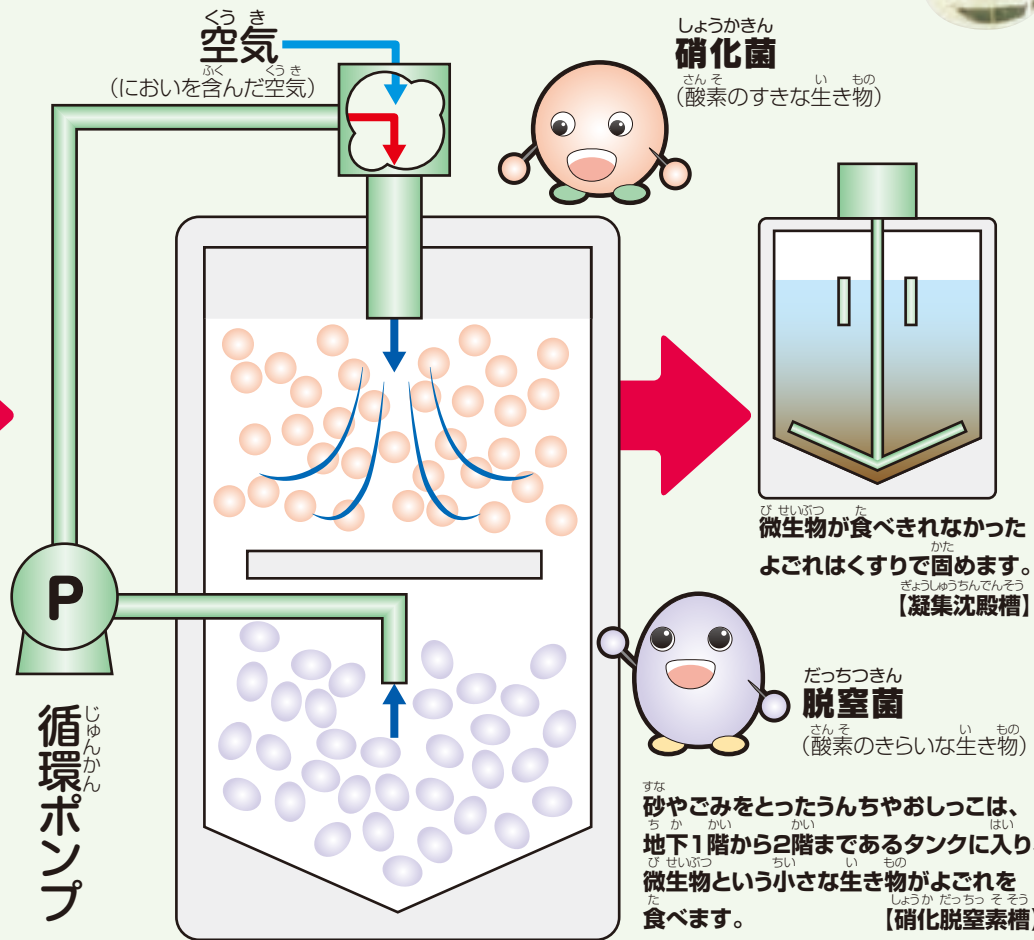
くうき
空気
(においを含んだ空気)
ふく くうき

しょうかきん
硝化菌
さんそ いもの
(酸素のすきな生き物)

P

循環ポンプ
じゅんかん

びせいぶつ た
微生物が食べきれなかった
かた
よごれはくすりで固めます。
ぎょうしゅうちんでんそう
【凝集沈殿槽】

だっちつきん
脱窒菌
さんそ いもの
(酸素のきらいな生き物)

すな
砂やごみをとったうんちやおしっこは、
ちか かい かい はい
地下1階から2階まであるタンクに入り、
びせいぶつ ちい い もの
微生物という小さな生き物がよごれを
た
食べます。
しょうか だっちつ そ そう
【硝化脱窒素槽】